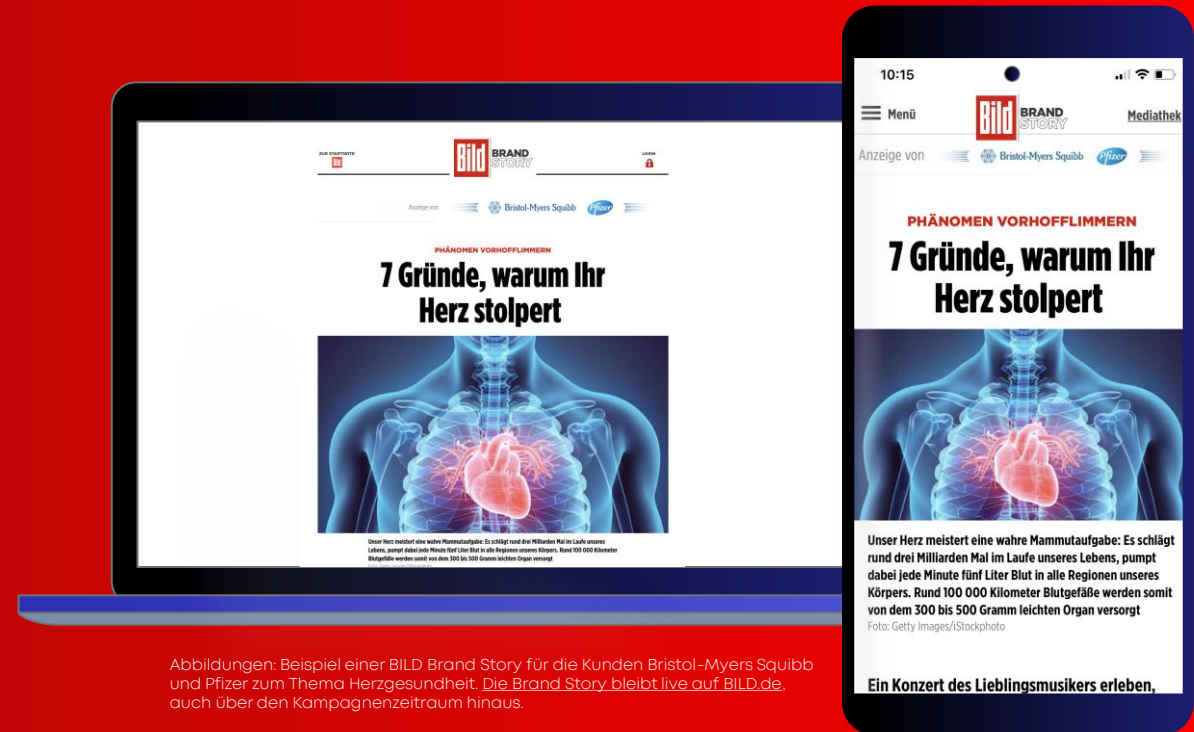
ZUR STARTSEITE

BILD BRAND STORY

LOGIN

Anzeige von Bristol-Myers Squibb Pfizer

PHÄNOMEN VORHOFFLIMMERN

7 Gründe, warum Ihr Herz stolpert

Unser Herz meistert eine wahre Mammutaufgabe: Es schlägt rund drei Milliarden Mal im Laufe unseres Lebens, pumpt dabei jede Minute fünf Liter Blut in alle Regionen unseres Körpers. Rund 100 000 Kilometer Blutgefäße werden somit von dem 300 bis 500 Gramm leichten Organ versorgt

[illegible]

10:15

Menü

BILD BRAND STORY

Mediathek

Anzeige von Bristol-Myers Squibb Pfizer

PHÄNOMEN VORHOFFLIMMERN

7 Gründe, warum Ihr Herz stolpert

Unser Herz meistert eine wahre Mammutaufgabe: Es schlägt rund drei Milliarden Mal im Laufe unseres Lebens, pumpt dabei jede Minute fünf Liter Blut in alle Regionen unseres Körpers. Rund 100 000 Kilometer Blutgefäße werden somit von dem 300 bis 500 Gramm leichten Organ versorgt

Foto: Getty Images/iStockphoto

Ein Konzert des Lieblingsmusikers erleben,

Abbildungen: Beispiel einer BILD Brand Story für die Kunden Bristol-Myers Squibb und Pfizer zum Thema Herzgesundheit. Die Brand Story bleibt live auf BILD.de, auch über den Kampagnenzeitraum hinaus.